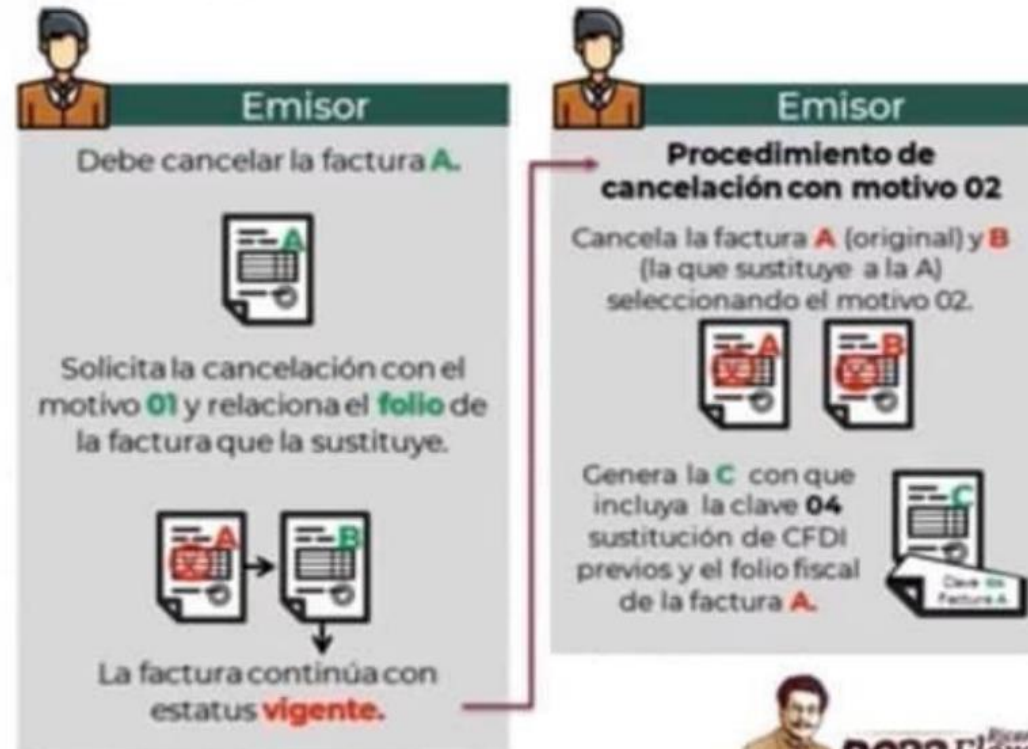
Emisor

Debe cancelar la factura A.

A

Solicita la cancelación con el motivo 01 y relaciona el folio de la factura que la sustituye.

A B

La factura continúa con estatus vigente.

Emisor

Procedimiento de cancelación con motivo 02

Cancela la factura A (original) y B (la que sustituye a la A) seleccionando el motivo 02.

A B

Genera la C con que incluya la clave 04 sustitución de CFDI previos y el folio fiscal de la factura A.

C

Clave 04 Factura A

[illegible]